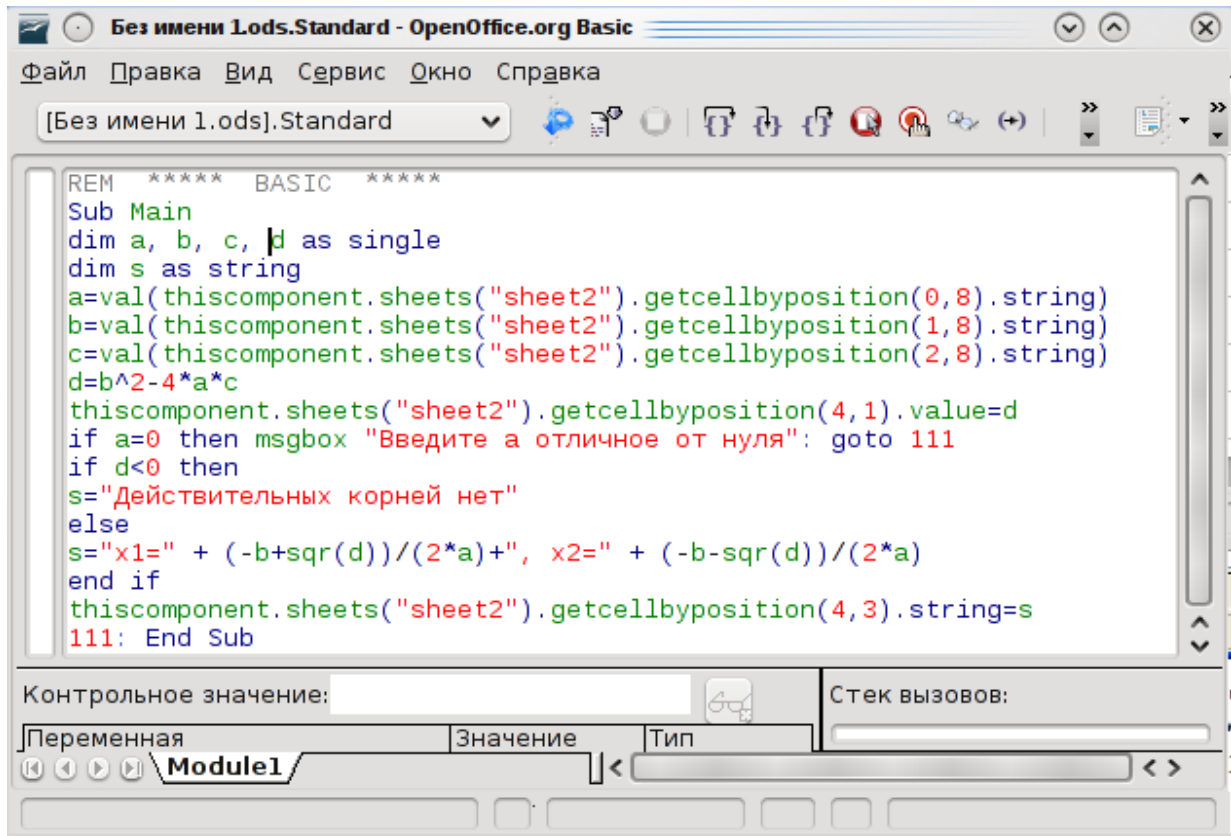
Без имени 1.ods.Standard - OpenOffice.org Basic

Файл Правка Вид Сервис Окно Справка

[Без имени 1.ods].Standard

REM ***** BASIC *****
Sub Main
dim a, b, c, d as single
dim s as string
a=val(thiscomponent.sheets("sheet2").getcellbyposition(0,8).string)
b=val(thiscomponent.sheets("sheet2").getcellbyposition(1,8).string)
c=val(thiscomponent.sheets("sheet2").getcellbyposition(2,8).string)
d=b^2-4*a*c
thiscomponent.sheets("sheet2").getcellbyposition(4,1).value=d
if a=0 then msgbox "Введите а отличное от нуля": goto 111
if d<0 then
s="Действительных корней нет"
else
s="x1=" + (-b+sqr(d))/(2*a)+", x2=" + (-b-sqr(d))/(2*a)
end if
thiscomponent.sheets("sheet2").getcellbyposition(4,3).string=s
111: End Sub

Контрольное значение:

Стек вызовов:

| Переменная | Значение | Тип |
|---|---|---|

Module1